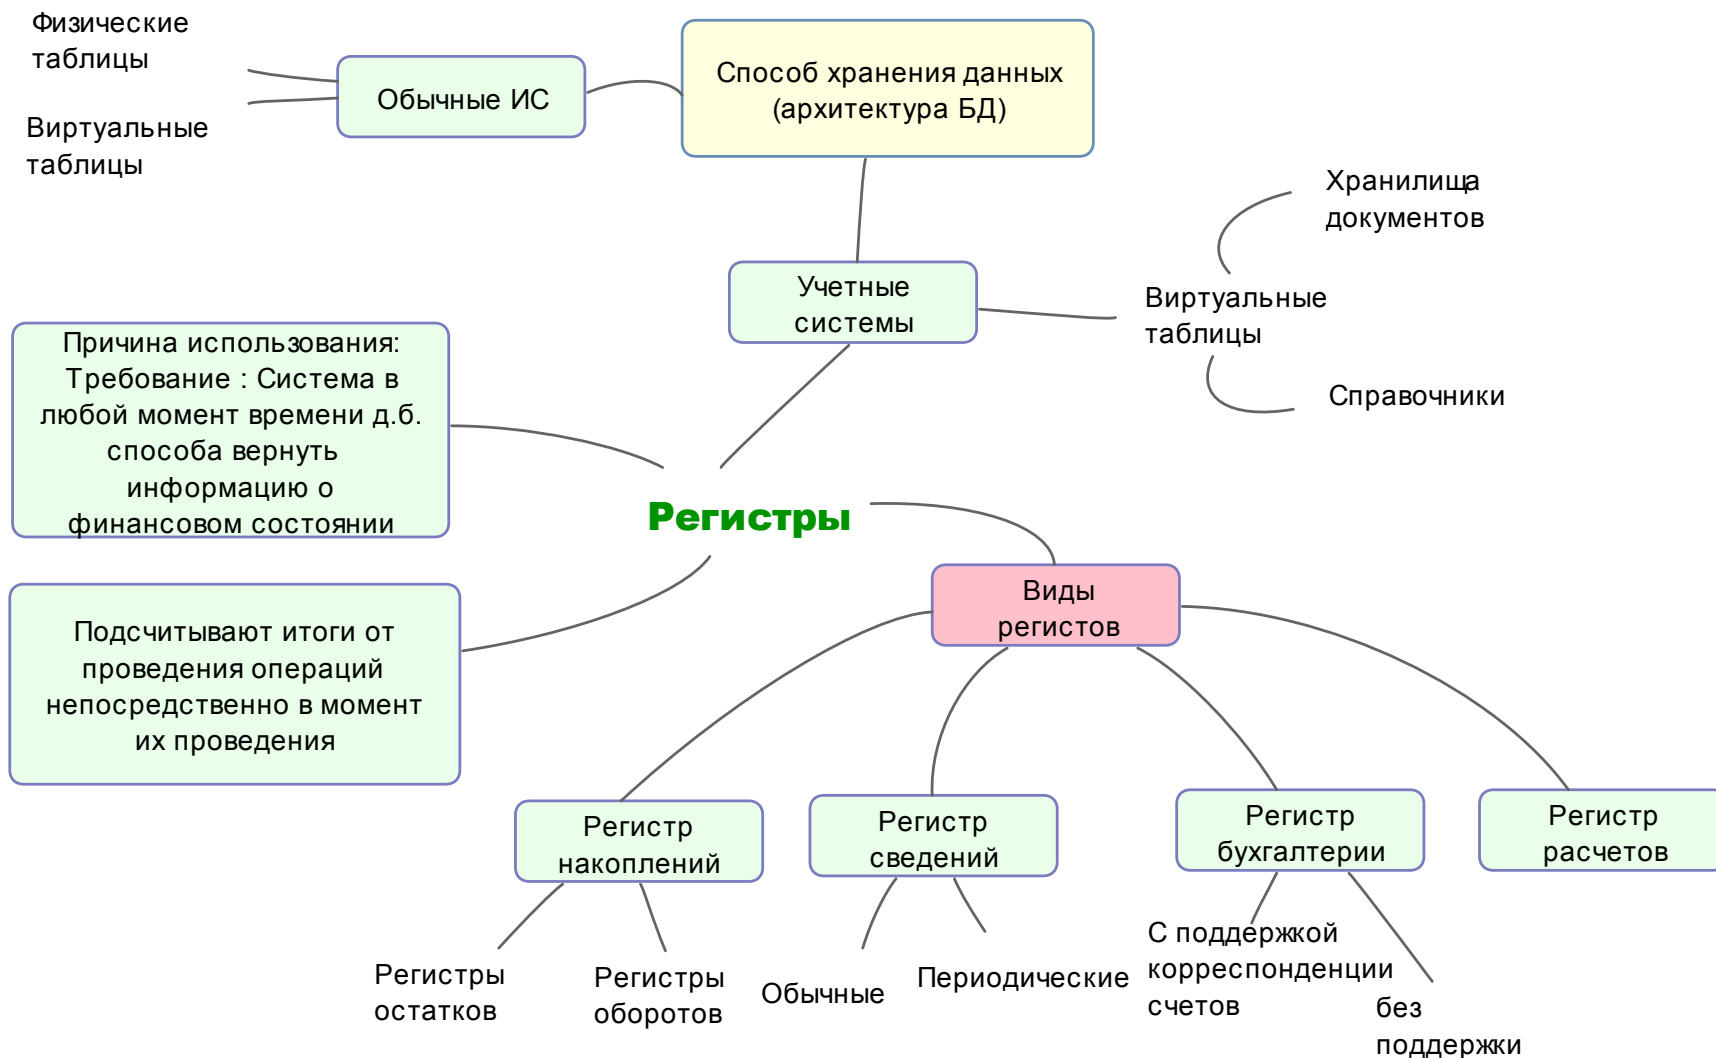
Физические таблицы

Виртуальные таблицы

Обычные ИС

Способ хранения данных (архитектура БД)

Хранилища документов

Учетные системы

Виртуальные таблицы

Справочники

Причина использования: Требование : Система в любой момент времени д.б. способа вернуть информацию о финансовом состоянии

Регистры

Подсчитывают итоги от проведения операций непосредственно в момент их проведения

Виды регистов

Регистр накоплений

Регистр сведений

Регистр бухгалтерии

Регистр расчетов

Регистры остатков

Регистры оборотов

Обычные

Периодические

С поддержкой корреспонденции счетов

без поддержки